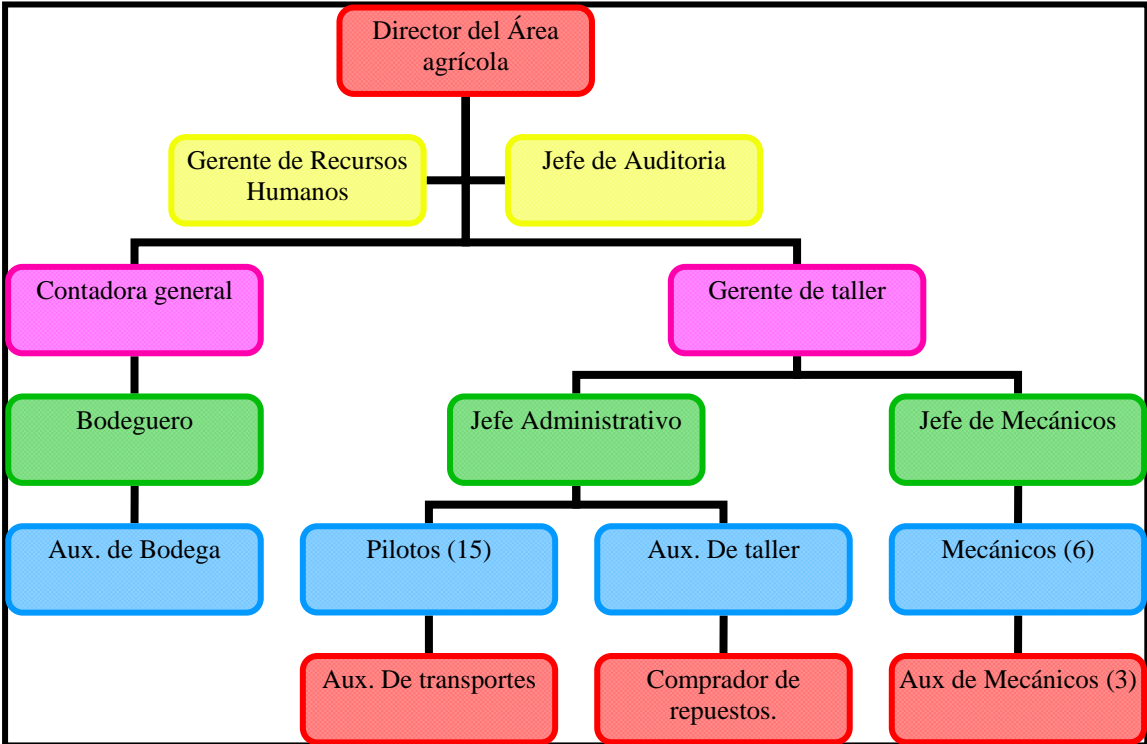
Director del Área agrícola

Gerente de Recursos Humanos

Jefe de Auditoria

Contadora general

Gerente de taller

Bodeguero

Jefe Administrativo

Jefe de Mecánicos

Aux. de Bodega

Pilotos (15)

Aux. De taller

Mecánicos (6)

Aux. De transportes

Comprador de repuestos.

Aux de Mecánicos (3)